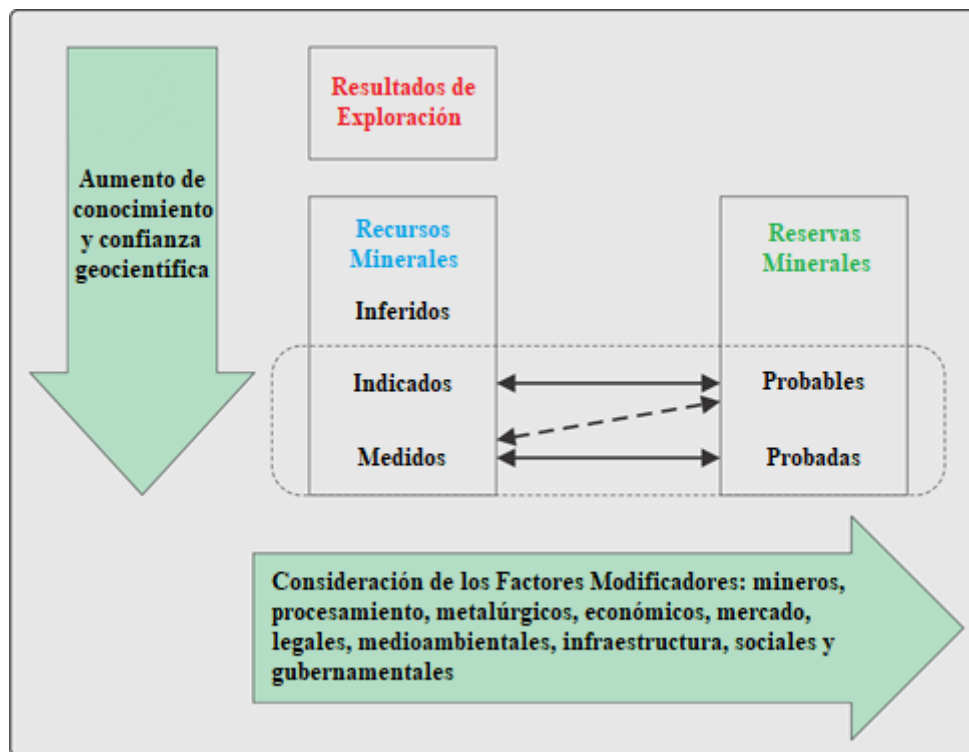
Aumento de conocimiento y confianza geocientífica

Resultados de Exploración

Recursos Minerales

Inferidos

Indicados

Medidos

Reservas Minerales

Probables

Probadas

Consideración de los Factores Modificadores: mineros, procesamiento, metalúrgicos, económicos, mercado, legales, medioambientales, infraestructura, sociales y gubernamentales